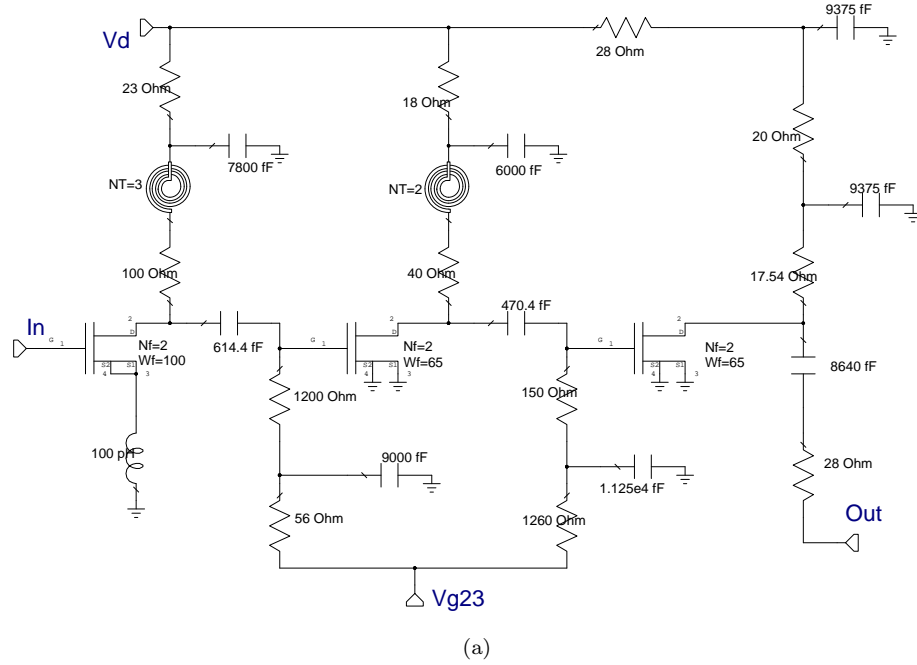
Vd

28 Ohm

9375 fF

23 Ohm

18 Ohm

7800 fF

6000 fF

20 Ohm

NT=3

NT=2

9375 fF

100 Ohm

40 Ohm

17.54 Ohm

470.4 fF

In

G 1

2 D

614.4 fF

G 1

2 D

G 1

2 D

Nf=2
Wf=100

Nf=2
Wf=65

Nf=2
Wf=65

S2 4

S1 3

S2 4

S1 3

S2 4

S1 3

8640 fF

1200 Ohm

150 Ohm

100 pH

9000 fF

1.125e4 fF

28 Ohm

56 Ohm

1260 Ohm

Out

Vg23

(a)